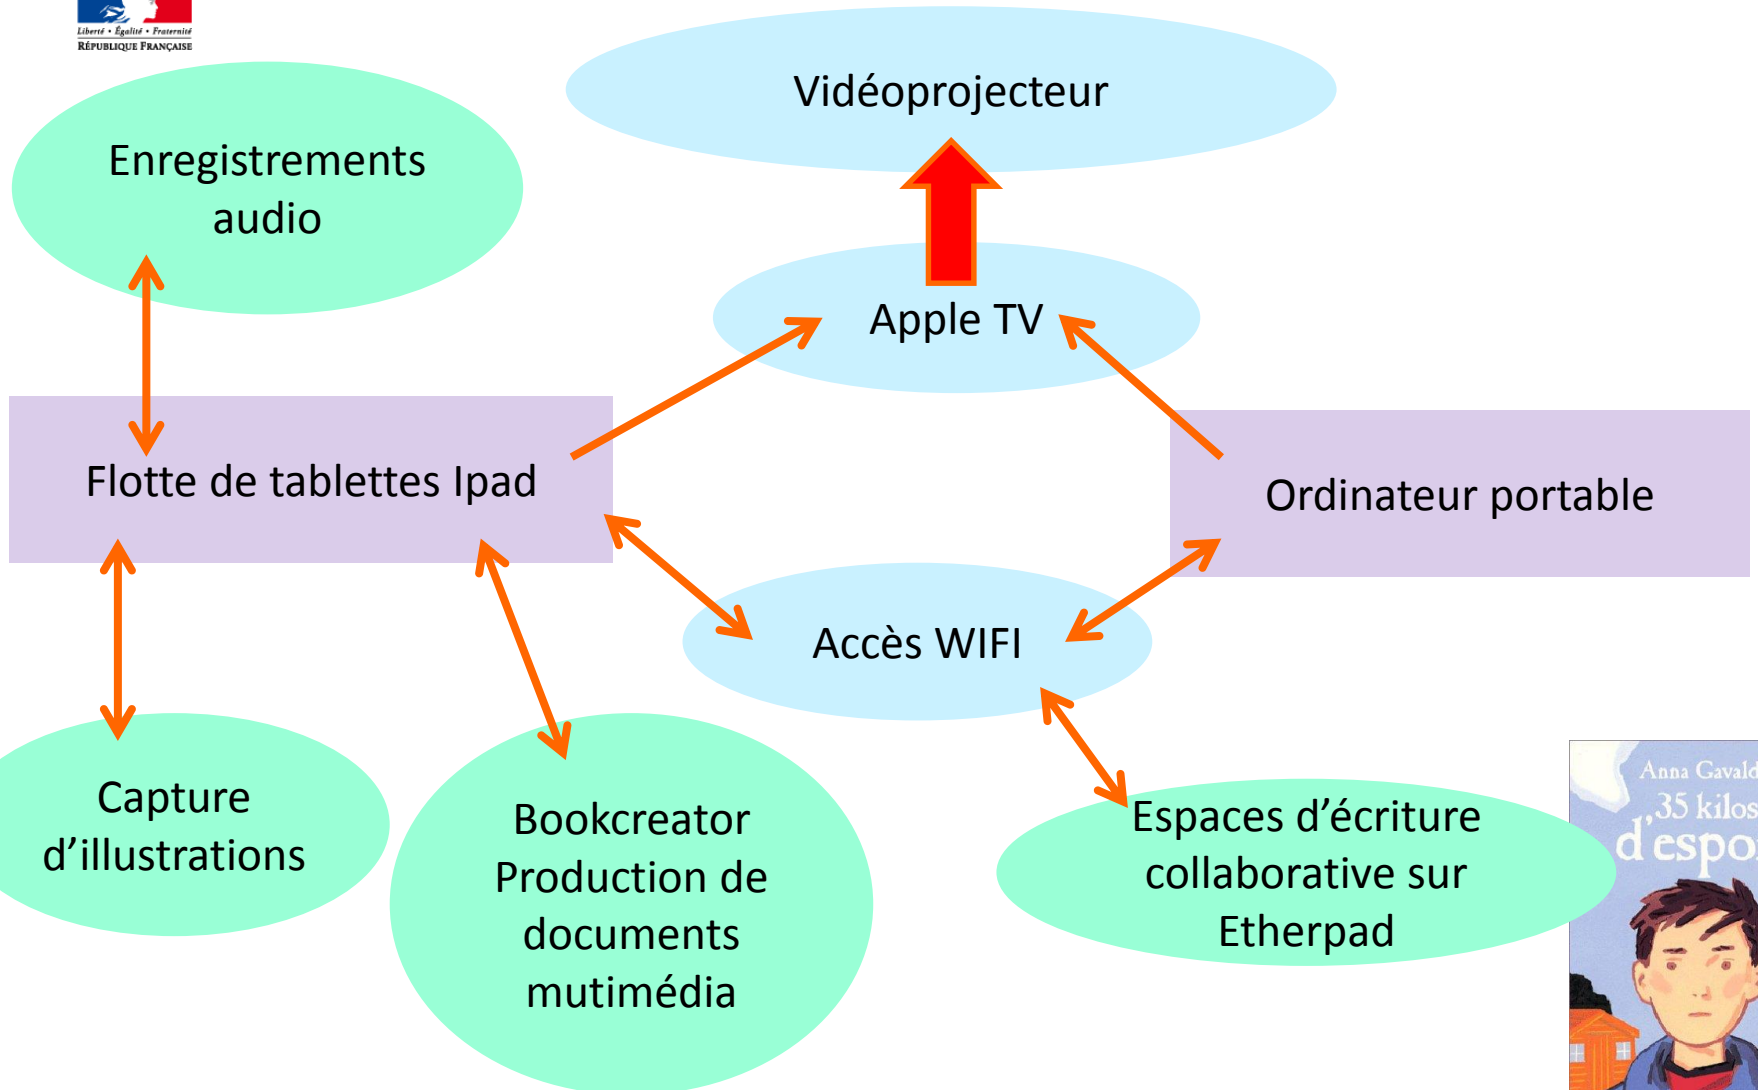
Liberté • Égalité • Fraternité
RÉPUBLIQUE FRANÇAISE

Vidéoprojecteur

Enregistrements audio

Apple TV

Flotte de tablettes Ipad

Ordinateur portable

Accès WIFI

Capture d'illustrations

Bookcreator Production de documents mutimédia

Espaces d'écriture collaborative sur Etherpad

Anna Gavald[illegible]
35 kilos
d'espo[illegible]